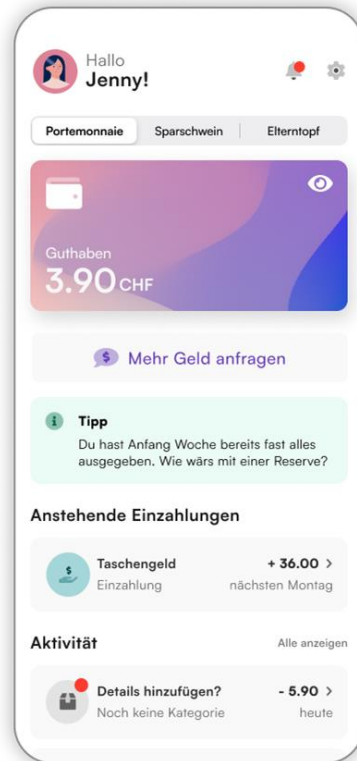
Hallo
Jenny!

Portemonnaie | Sparschwein | Elterntopf

Guthaben
3.90 CHF

Mehr Geld anfragen

Tipp
Du hast Anfang Woche bereits fast alles ausgegeben. Wie wärs mit einer Reserve?

Anstehende Einzahlungen

Taschengeld
Einzahlung
+ 36.00 >
nächsten Montag

Aktivität
Alle anzeigen

Details hinzufügen?
Noch keine Kategorie
- 5.90 >
heute